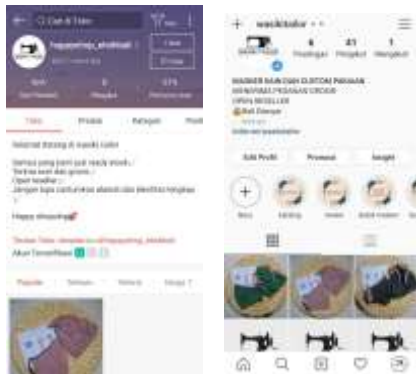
Cari di Toko

happyshop_ekaltikal

Ikuti

Chat

Toko

Produk

Kategori

Selamat Datang di wackki tailor

Semua yang kami jual ready stock
Terima kasih dan grosir
Open reseller
Jangan lupa cantumkan alamat dan identitas lengkap

Happy shopping

Akun Terverifikasi

Populer

Terbaru

Terlaris

Harga

wackitailor

6
Postingan

41
Pengikut

1
Mengikuti

WASHER BAN DAN CUSTOM PAKAIAN
MENERIMA PESANAN ORDER
OPEN RESELLER

Edit Profil

Promosi

Insight

Baru